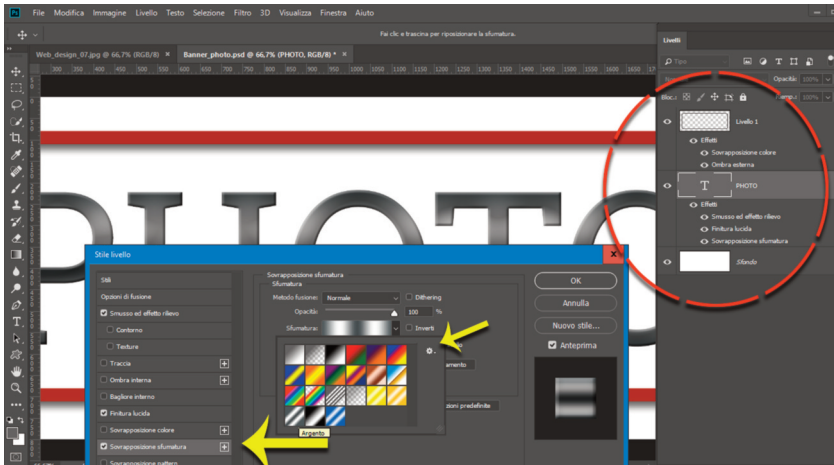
File Modifica Immagine Livello Testo Selezione Filtro 3D Visualizza Finestra Aiuto

Fai clic e trascina per riposizionare la sfumatura.

Web_design_07.jpg @ 66,7% (RGB/8) × Banner_photo.psd @ 66,7% (PHOTO, RGB/8) * ×

300 350 400 450 500 550 600 650 700 750 800 850 900 950 1000 1050 1100 1150 1200 1250 1300 1350 1400 1450 1500 1550 1600 1650

Livelli

Tipo

Opacità: 100%

Bloc.:

Riemp.: 100%

Livello 1

Effetti

Sovrapposizione colore

Ombra esterna

PHOTO

Effetti

Smusso ed effetto rilievo

Finitura lucida

Sovrapposizione sfumatura

Sfondo

Stile livello

Stili

Opzioni di fusione

Smusso ed effetto rilievo

Contorno

Texture

Traccia

Ombra interna

Bagliore interno

Finitura lucida

Sovrapposizione colore

Sovrapposizione sfumatura

Sovrapposizione pattern

Sovrapposizione sfumatura

Sfumatura

Metodo fusione: Normale

Dithering

Opacità: 100 %

Sfumatura:

Inverti

Argento

zioni predefinite

OK

Annulla

Nuovo stile...

Anteprima